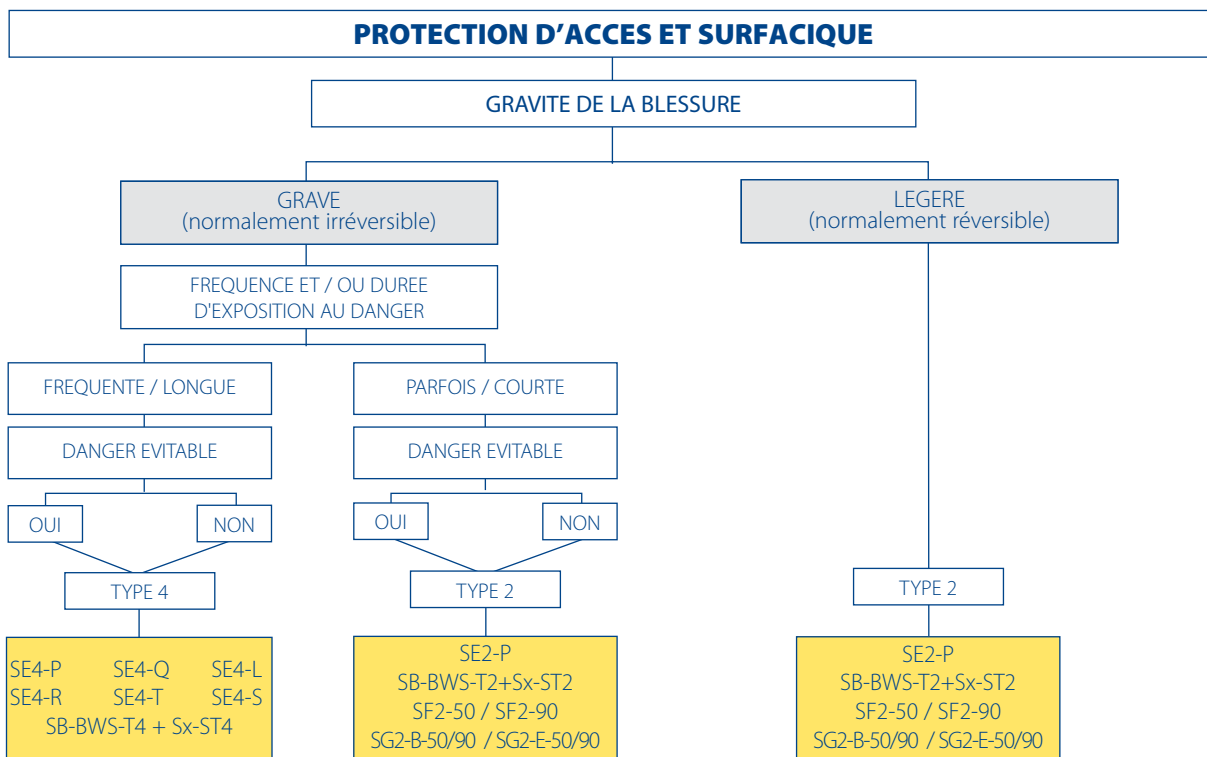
PROTECTION D’ACCES ET SURFACIQUE

GRAVITE DE LA BLESSURE

GRAVE
(normalement irréversible)

FREQUENCE ET / OU DUREE
D'EXPOSITION AU DANGER

FREQUENTE / LONGUE

DANGER EVITABLE

OUI

NON

TYPE 4

SE4-P SE4-Q SE4-L
SE4-R SE4-T SE4-S
SB-BWS-T4 + Sx-ST4

PARFOIS / COURTE

DANGER EVITABLE

OUI

NON

TYPE 2

SE2-P
SB-BWS-T2+Sx-ST2
SF2-50 / SF2-90
SG2-B-50/90 / SG2-E-50/90

LEGERE
(normalement réversible)

TYPE 2

SE2-P
SB-BWS-T2+Sx-ST2
SF2-50 / SF2-90
SG2-B-50/90 / SG2-E-50/90